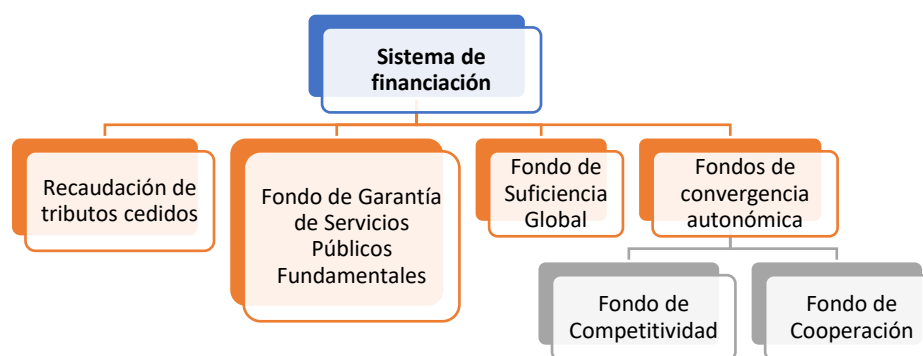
Sistema de financiación

Recaudación de tributos cedidos

Fondo de Garantía de Servicios Públicos Fundamentales

Fondo de Suficiencia Global

Fondos de convergencia autonómica

Fondo de Competitividad

Fondo de Cooperación